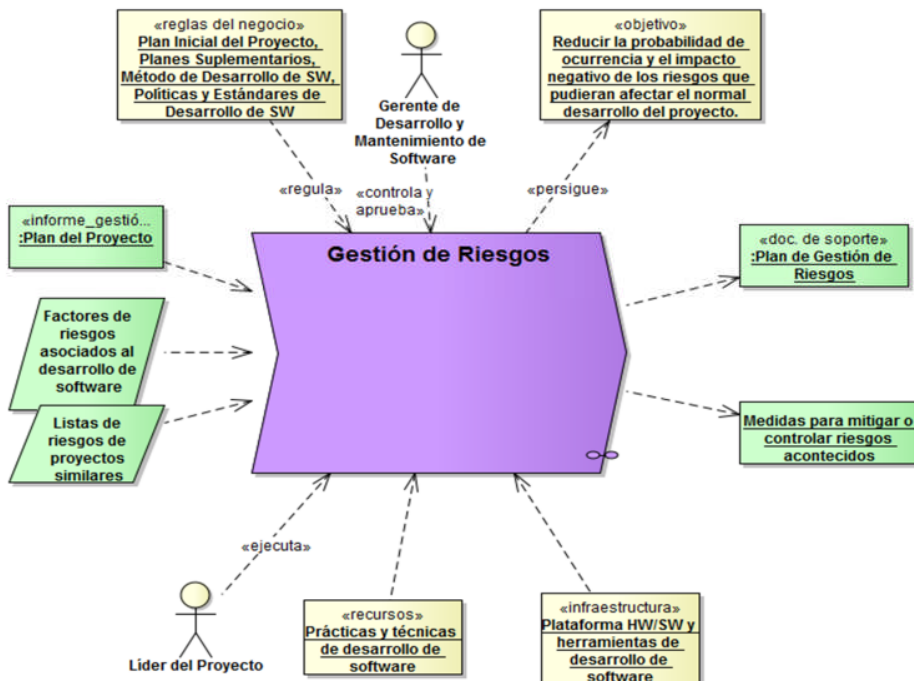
«reglas del negocio»
Plan Inicial del Proyecto, Planes Suplementarios, Método de Desarrollo de SW, Políticas y Estándares de Desarrollo de SW

Gerente de Desarrollo y Mantenimiento de Software

«objetivo»
Reducir la probabilidad de ocurrencia y el impacto negativo de los riesgos que pudieran afectar el normal desarrollo del proyecto.

«regula»

«controla y aprueba»

«persigue»

«informe_gestió...
:Plan del Proyecto

Gestión de Riesgos

«doc. de soporte»
:Plan de Gestión de Riesgos

Factores de riesgos asociados al desarrollo de software

Listas de riesgos de proyectos similares

Medidas para mitigar o controlar riesgos acontecidos

«ejecuta»

Líder del Proyecto

«recursos»
Prácticas y técnicas de desarrollo de software

«infraestructura»
Plataforma HW/SW y herramientas de desarrollo de software